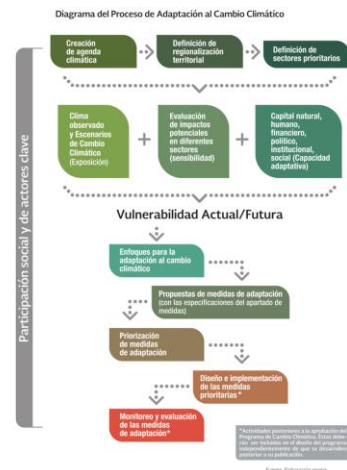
Diagrama del Proceso de Adaptación al Cambio Climático

Participación social y de actores clave

Creación de agenda climática

Definición de regionalización territorial

Definición de sectores prioritarios

Clima observado y Escenarios de Cambio Climático (Exposición)

+

Evaluación de impactos potenciales en diferentes sectores (sensibilidad)

+

Capital natural, humano, financiero, político, institucional, social (Capacidad adaptativa)

Vulnerabilidad Actual/Futura

Enfoques para la adaptación al cambio climático

Propuestas de medidas de adaptación (con las especificaciones del apartado de medidas)

Priorización de medidas de adaptación

Diseño e implementación de las medidas prioritarias*

Monitoreo y evaluación de las medidas de adaptación*

*Actividades posteriores a la aprobación del Programa de Cambio Climático. Éstas deberán ser incluidas en el diseño del programa independientemente de que se desarrollen posterior a su publicación.

Fuente: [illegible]